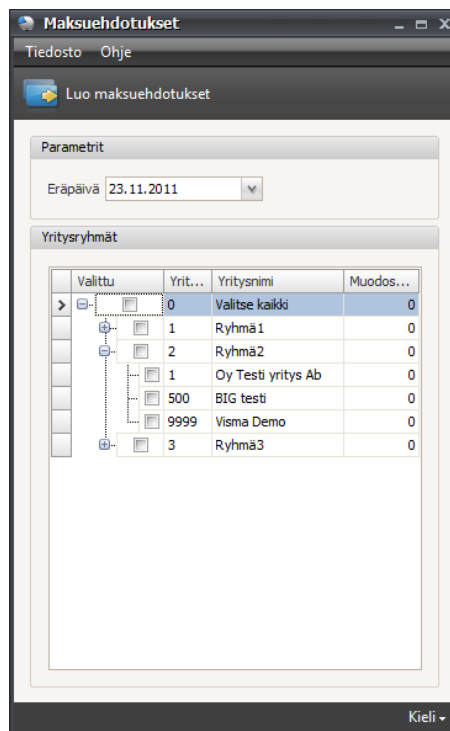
Maksuehdotukset

Tiedosto Ohje

Luo maksuehdotukset

Parametrit

Eräpäivä 23.11.2011

Yritysryhmät

| Valittu | Yrit... | Yritysnimi | Muodos... |
|---|---|---|---|
| | 0 | Valitse kaikki | 0 |
| | 1 | Ryhmä1 | 0 |
| | 2 | Ryhmä2 | 0 |
| | 1 | Oy Testi yritys Ab | 0 |
| | 500 | BIG testi | 0 |
| | 9999 | Visma Demo | 0 |
| | 3 | Ryhmä3 | 0 |

Kieli